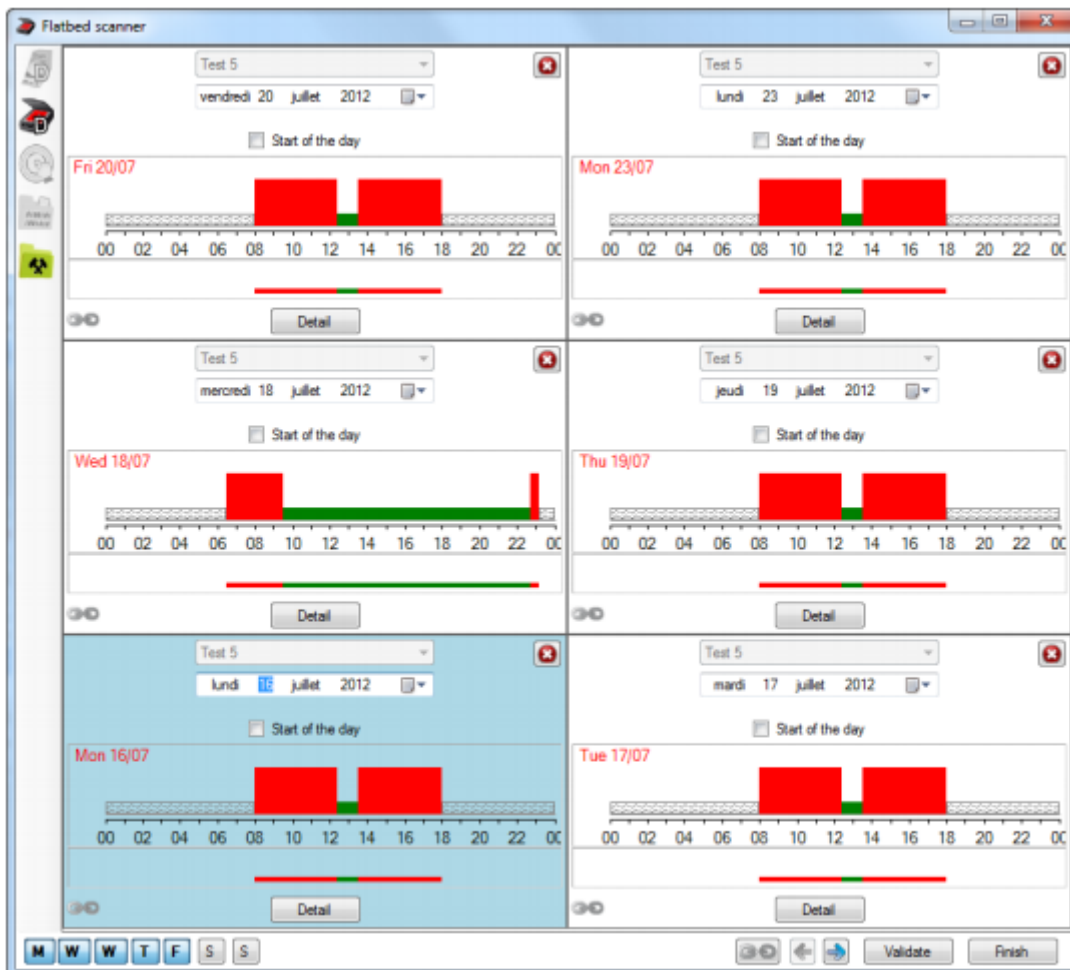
Flatbed scanner

Test 5
vendredi 20 juillet 2012
Start of the day
Fri 20/07
00 02 04 06 08 10 12 14 16 18 20 22 00
Detail

Test 5
lundi 23 juillet 2012
Start of the day
Mon 23/07
00 02 04 06 08 10 12 14 16 18 20 22 00
Detail

Test 5
mercredi 18 juillet 2012
Start of the day
Wed 18/07
00 02 04 06 08 10 12 14 16 18 20 22 00
Detail

Test 5
jeudi 19 juillet 2012
Start of the day
Thu 19/07
00 02 04 06 08 10 12 14 16 18 20 22 00
Detail

Test 5
lundi 16 juillet 2012
Start of the day
Mon 16/07
00 02 04 06 08 10 12 14 16 18 20 22 00
Detail

Test 5
mardi 17 juillet 2012
Start of the day
Tue 17/07
00 02 04 06 08 10 12 14 16 18 20 22 00
Detail

M W W T F S S
Validate
Finish